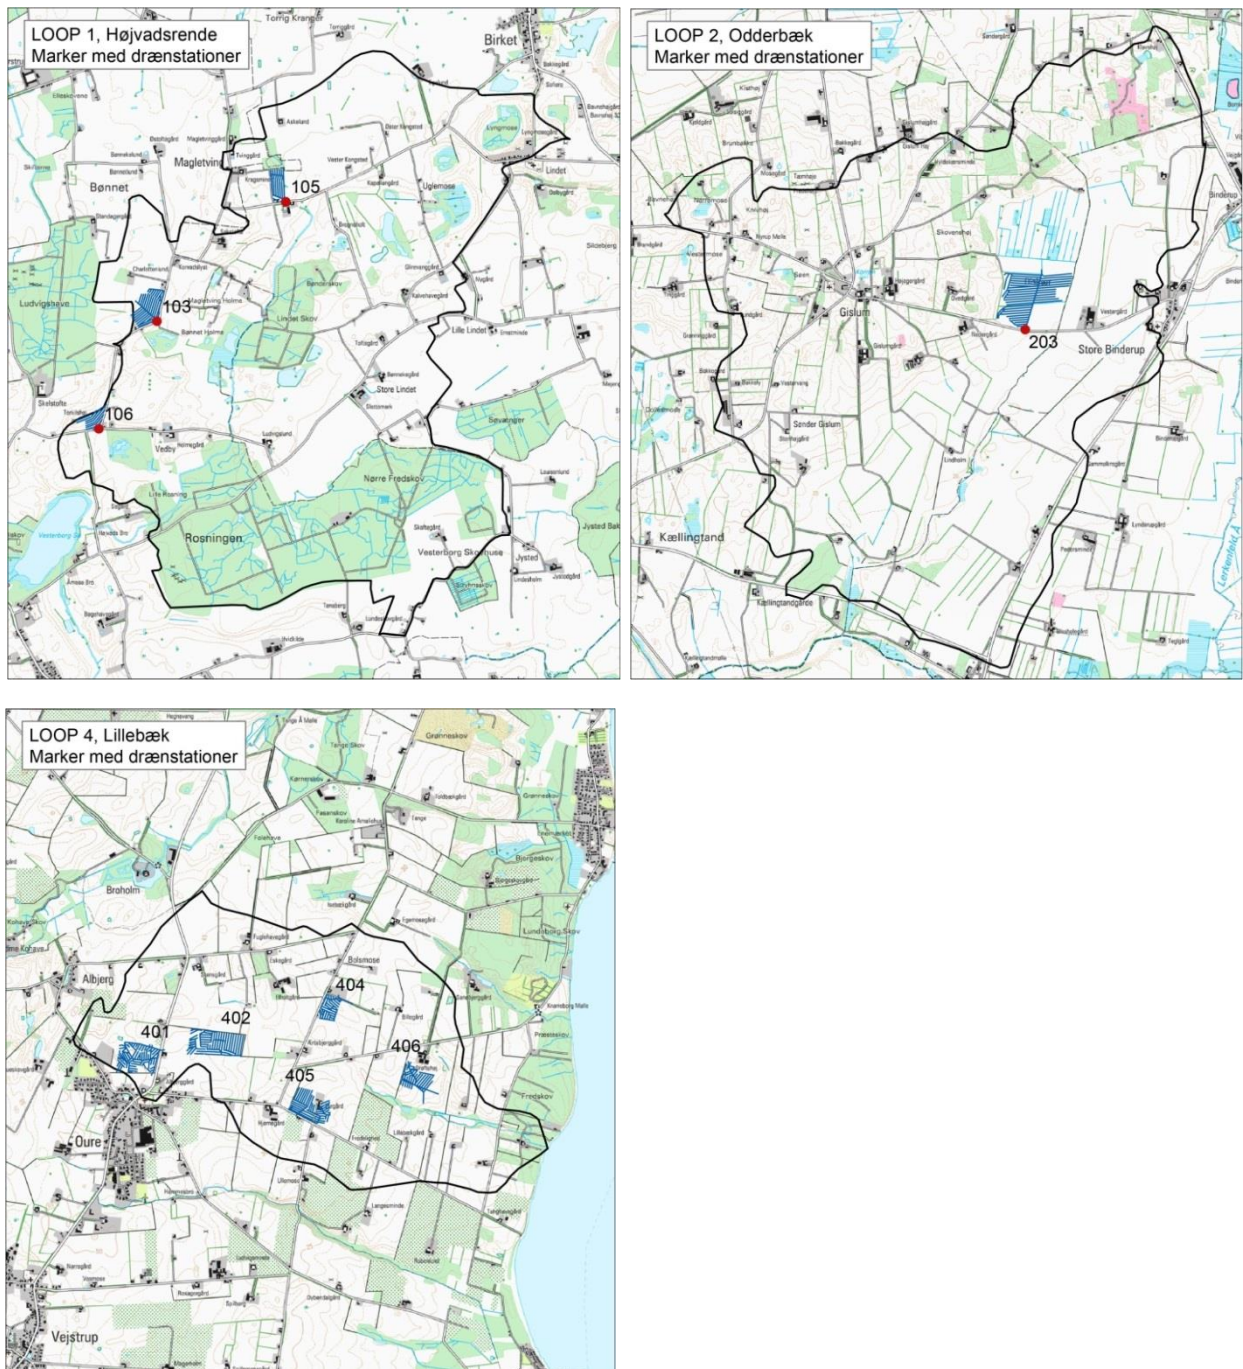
LOOP 1, Højvadsrende
Marker med drænstationer

Torrig Kranger
Birket
Magletving
Bønnet
105
Uglemose
Lindet
Ludvigshave
103
Lindet Skov
Lille Lindet
Store Lindet
106
Vedby
Søvænger
Nørre Fredskov
Rosningen
Vesterborg Skovhuse
Jysted
Jysted Bak

LOOP 2, Odderbæk
Marker med drænstationer

Binderup
Gislum
203
Store Binderup
Sønder Gislum
Kællingtand

LOOP 4, Lillebæk
Marker med drænstationer

Grønneskov
Broholm
Albjerg
Bolsmose
404
401
402
406
405
Lundsborg Skov
Oure
Vejstrup